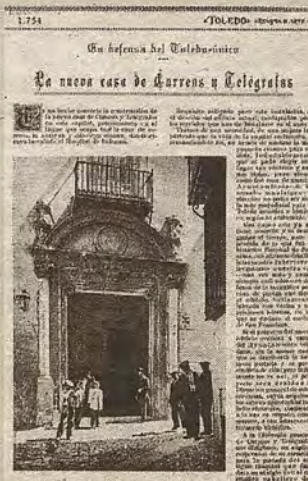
1.754 «TOLEDO» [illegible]

En defensa del Toledo-único

La nueva casa de Correos y Telégrafos

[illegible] la construcción de la nueva casa de Correos y Telégrafos en esta capital, precisamente en el lugar que ocupa hoy la casa de escuela, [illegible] construcción, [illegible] el Hospital de Santiago.

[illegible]